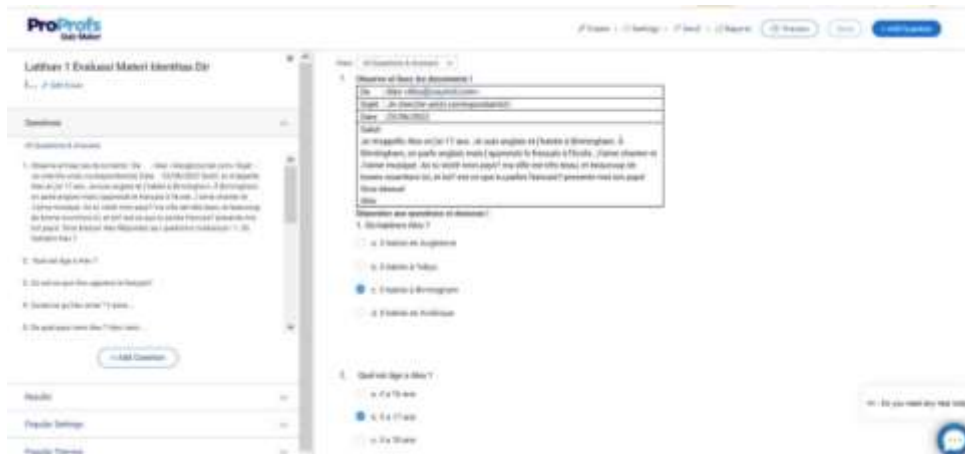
ProProfs
Quiz Maker

+ Add Question

Latihan 1 Evaluasi Materi Identitas Dir

Questions

1. Observe et lisez les documents ! De ... Alex ... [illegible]

2. Quel est âge a Alex ?

3. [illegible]

4. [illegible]

5. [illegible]

+ Add Question

Results

Popular Settings

Popular Themes

1. Observe et lisez les documents !

| De | Alex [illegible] |
|---|---|
| Sujet | Je cherche un(e) correspondant(e) |
| Date | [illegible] |

Salut!
Je m'appelle Alex et j'ai 17 ans. Je suis anglais et j'habite à Birmingham. À Birmingham, on parle anglais mais j'apprends le français à l'école. J'aime chanter et j'aime musique. Je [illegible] ton pays? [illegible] et beaucoup de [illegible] toi, et toi? est ce que tu parles français? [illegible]
Gros bisous!
Alex

Répondez aux questions ci-dessous !
1. Où habite Alex ?

a. Il habite en Angleterre
b. Il habite à Tokyo
c. Il habite à Birmingham
d. Il habite en Amérique

2. Quel est âge a Alex ?

a. Il a 16 ans
b. Il a 17 ans
c. Il a 18 ans

Hi - Do you need any help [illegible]